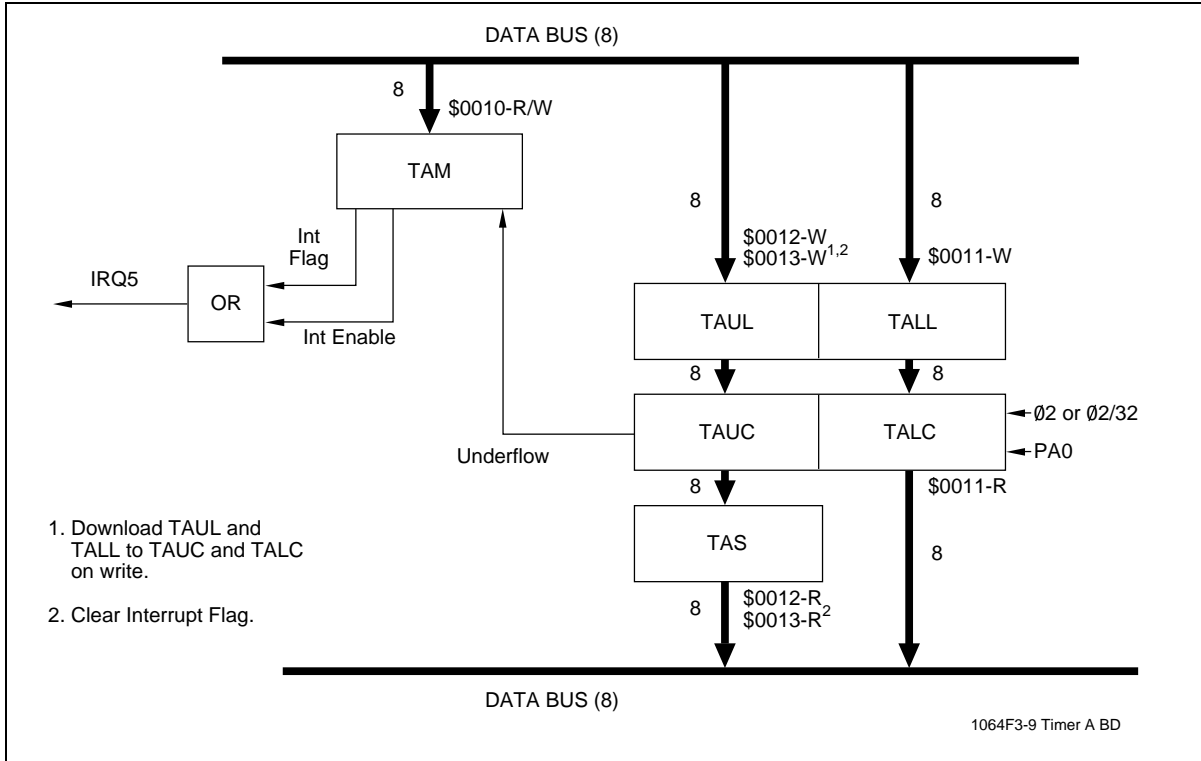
DATA BUS (8)

8

\$0010-R/W

TAM

8

\$0012-W
\$0013-W$^{1,2}$

8

\$0011-W

Int Flag

IRQ5

OR

Int Enable

TAUL

TALL

8

8

TAUC

TALC

Ø2 or Ø2/32

PA0

Underflow

8

\$0011-R

1. Download TAUL and TALL to TAUC and TALC on write.

2. Clear Interrupt Flag.

TAS

8

8

\$0012-R
\$0013-R$^2$

DATA BUS (8)

1064F3-9 Timer A BD